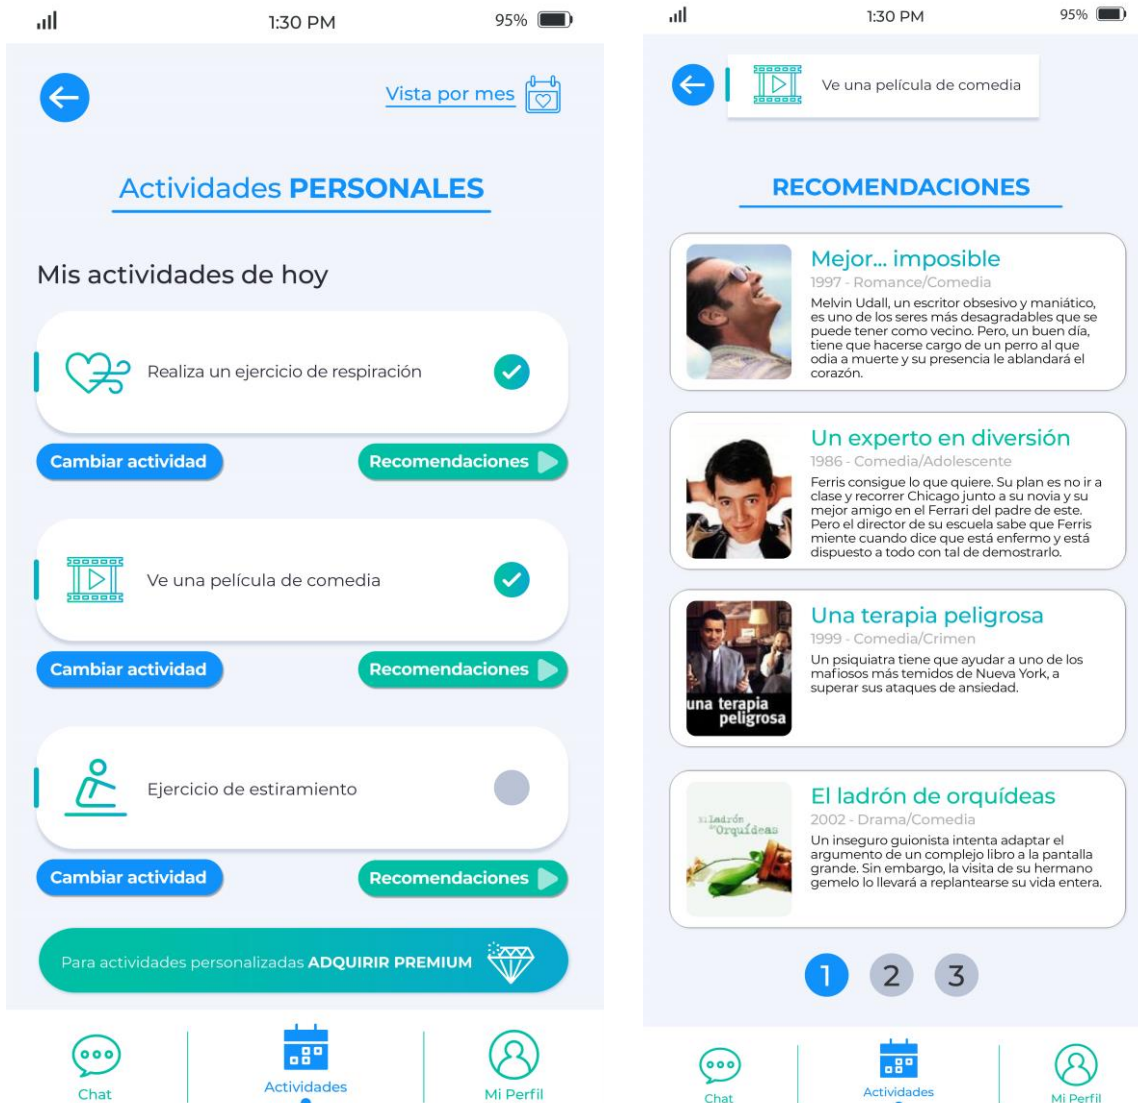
1:30 PM 95%

Vista por mes

Actividades PERSONALES

Mis actividades de hoy

Realiza un ejercicio de respiración

Cambiar actividad Recomendaciones

Ve una película de comedia

Cambiar actividad Recomendaciones

Ejercicio de estiramiento

Cambiar actividad Recomendaciones

Para actividades personalizadas ADQUIRIR PREMIUM

Chat Actividades Mi Perfil

1:30 PM 95%

Ve una película de comedia

RECOMENDACIONES

Mejor... imposible
1997 - Romance/Comedia
Melvin Udall, un escritor obsesivo y maniático, es uno de los seres más desagradables que se puede tener como vecino. Pero, un buen día, tiene que hacerse cargo de un perro al que odia a muerte y su presencia le ablandará el corazón.

Un experto en diversión
1986 - Comedia/Adolescente
Ferris consigue lo que quiere. Su plan es no ir a clase y recorrer Chicago junto a su novia y su mejor amigo en el Ferrari del padre de este. Pero el director de su escuela sabe que Ferris miente cuando dice que está enfermo y está dispuesto a todo con tal de demostrarlo.

Una terapia peligrosa
1999 - Comedia/Crimen
una terapia peligrosa
Un psiquiatra tiene que ayudar a uno de los mafiosos más temidos de Nueva York, a superar sus ataques de ansiedad.

El ladrón de orquídeas
El Ladrón de Orquídeas
2002 - Drama/Comedia
Un inseguro guionista intenta adaptar el argumento de un complejo libro a la pantalla grande. Sin embargo, la visita de su hermano gemelo lo llevará a replantearse su vida entera.

1 2 3

Chat Actividades Mi Perfil